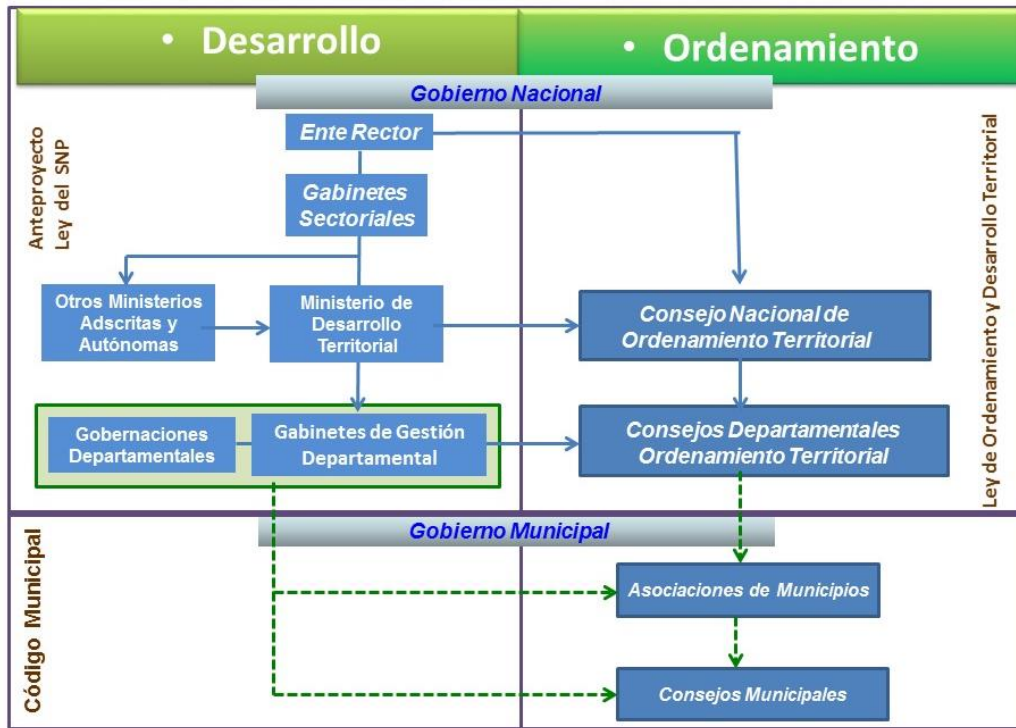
• Desarrollo

• Ordenamiento

Gobierno Nacional

Anteproyecto Ley del SNP

Ente Rector

Gabinetes Sectoriales

Otros Ministerios Adscritas y Autónomas

Ministerio de Desarrollo Territorial

Consejo Nacional de Ordenamiento Territorial

Gobernaciones Departamentales

Gabinetes de Gestión Departamental

Consejos Departamentales Ordenamiento Territorial

Ley de Ordenamiento y Desarrollo Territorial

Gobierno Municipal

Código Municipal

Asociaciones de Municipios

Consejos Municipales